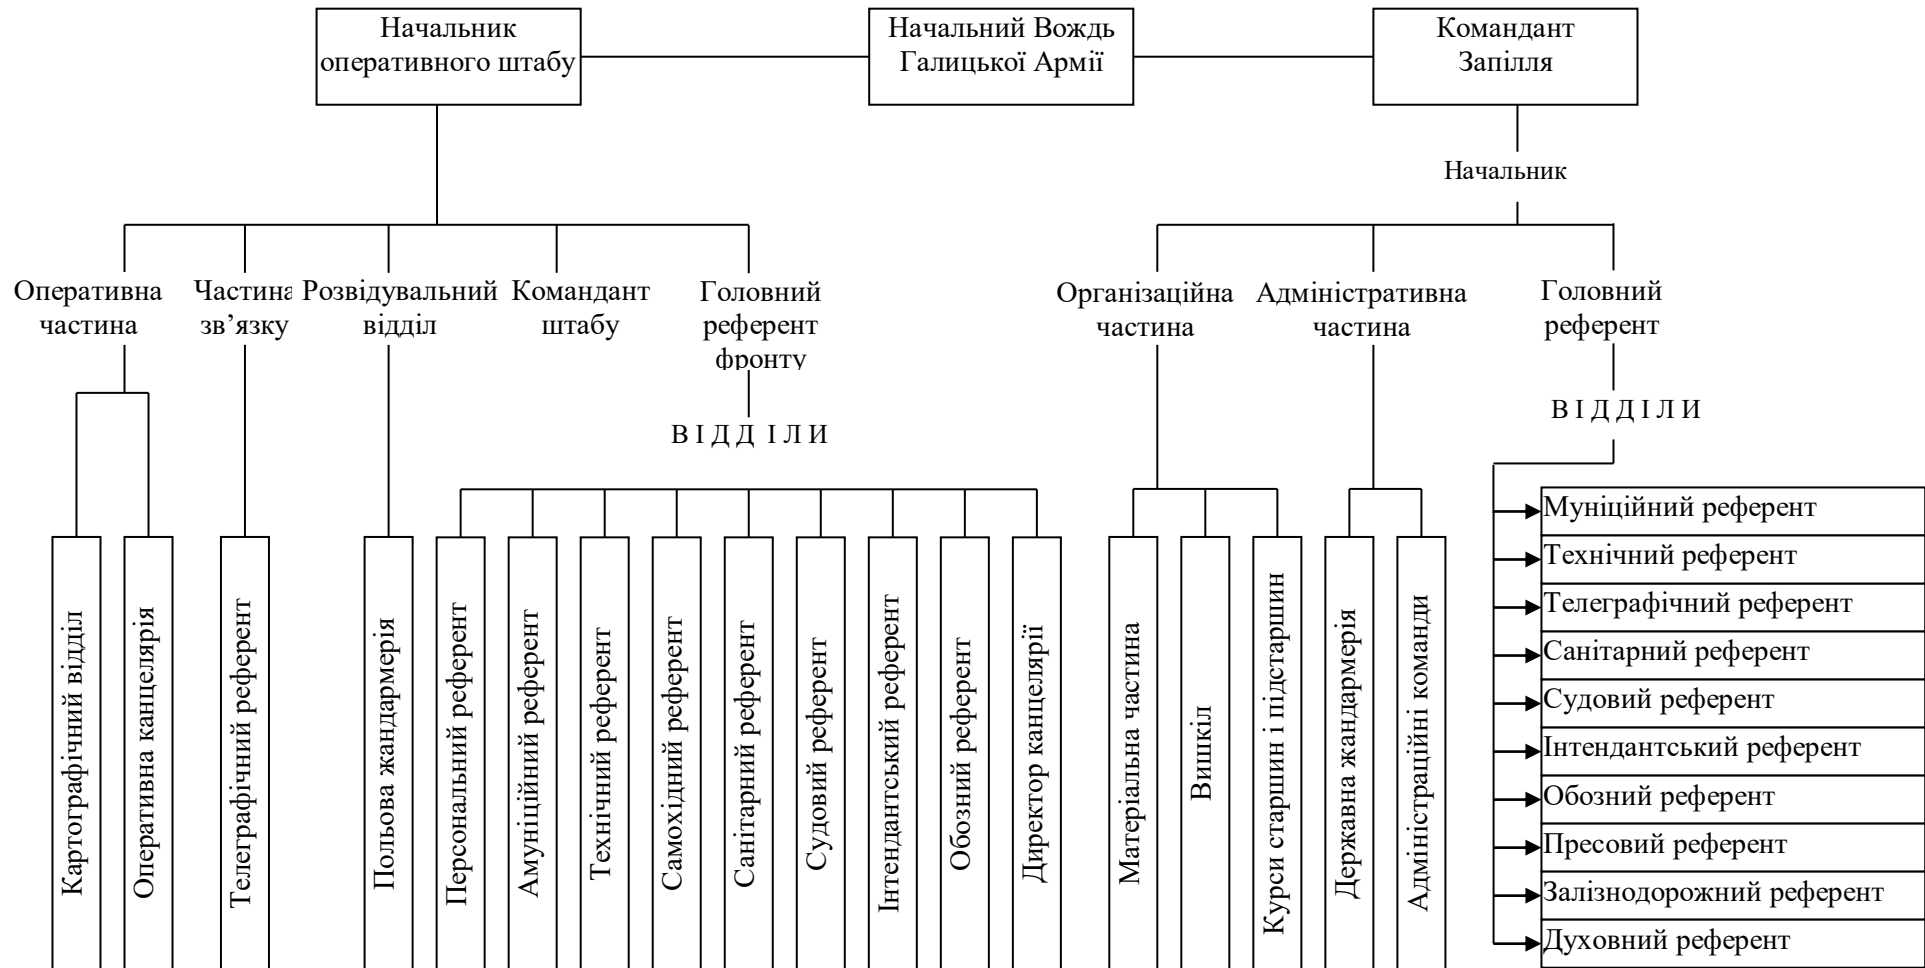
Начальник оперативного штабу

Начальний Вождь Галицької Армії

Комендант Запілля

Начальник

Оперативна частина

Частина зв’язку

Розвідувальний відділ

Комендант штабу

Головний референт фронту

В І Д Д І Л И

Організаційна частина

Адміністративна частина

Головний референт

В І Д Д І Л И

Картографічний відділ

Оперативна канцелярія

Телеграфічний референт

Польова жандармерія

Персональний референт

Амуніційний референт

Технічний референт

Самохідний референт

Санітарний референт

Судовий референт

Інтендантський референт

Обозний референт

Директор канцелярії

Матеріальна частина

Вишкіл

Курси старшин і підстаршин

Державна жандармерія

Адміністраційні команди

Муніційний референт

Технічний референт

Телеграфічний референт

Санітарний референт

Судовий референт

Інтендантський референт

Обозний референт

Пресовий референт

Залізнодорожний референт

Духовний референт